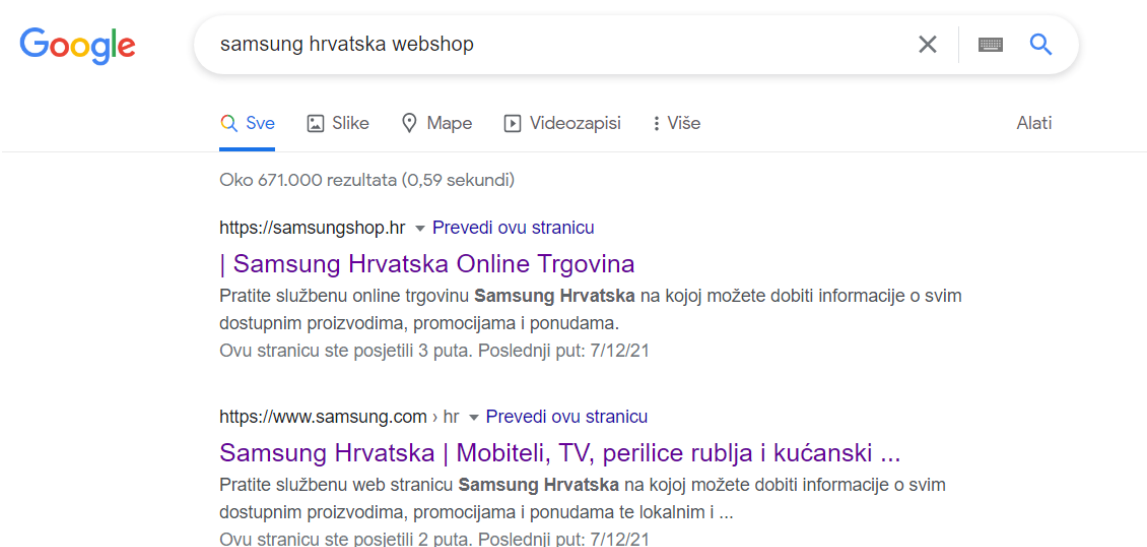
Google

samsung hrvatska webshop

Sve Slike Mape Videozapisi Više Alati

Oko 671.000 rezultata (0,59 sekundi)

https://samsungshop.hr ▾ Prevedi ovu stranicu
| Samsung Hrvatska Online Trgovina
Pratite službenu online trgovinu **Samsung Hrvatska** na kojoj možete dobiti informacije o svim dostupnim proizvodima, promocijama i ponudama.
Ovu stranicu ste posjetili 3 puta. Posledniji put: 7/12/21

https://www.samsung.com › hr ▾ Prevedi ovu stranicu
Samsung Hrvatska | Mobiteli, TV, perilice rublja i kućanski ...
Pratite službenu web stranicu **Samsung Hrvatska** na kojoj možete dobiti informacije o svim dostupnim proizvodima, promocijama i ponudama te lokalnim i ...
Ovu stranicu ste posjetili 2 puta. Posledniji put: 7/12/21